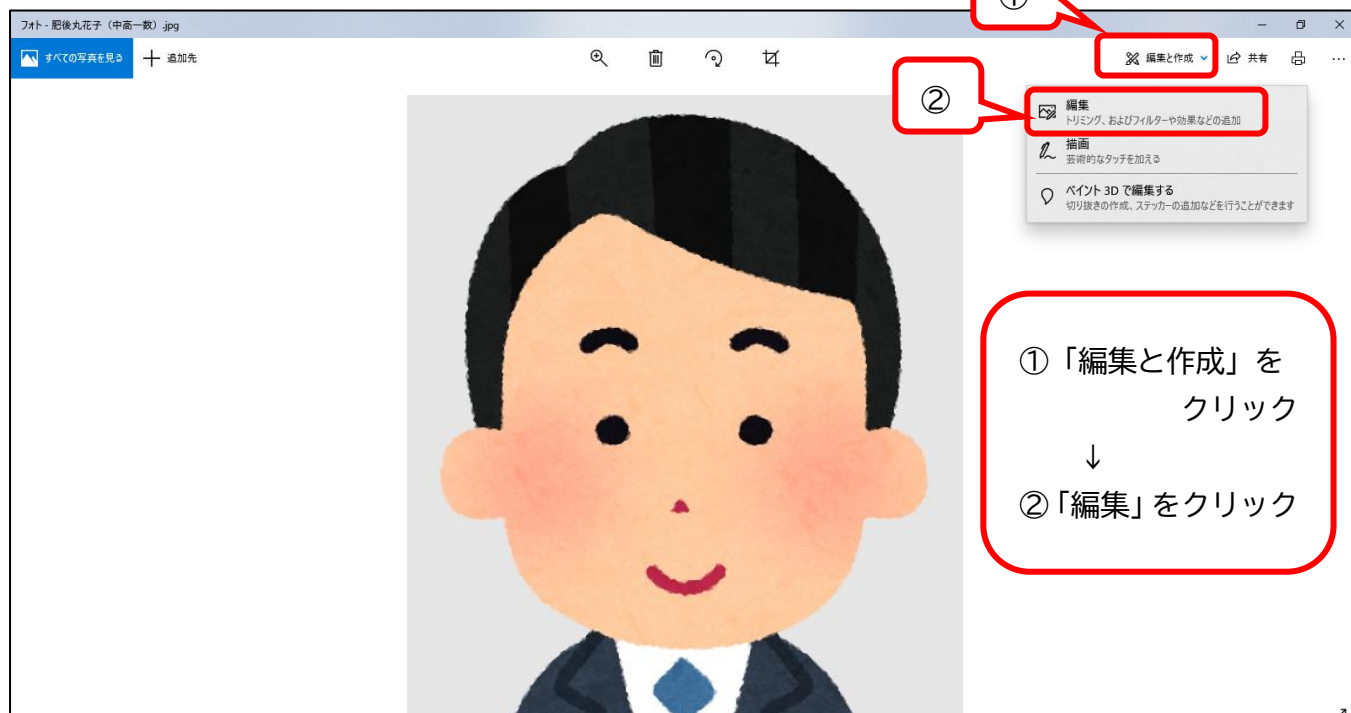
フォト - 肥後丸花子（中高一数）.jpg

①

すべての写真を見る

追加先

編集と作成

共有

②

編集
トリミング、およびフィルターや効果などの追加

描画
芸術的なタッチを加える

ペイント 3D で編集する
切り抜きの作成、ステッカーの追加などを行うことができます

①「編集と作成」を クリック
↓
②「編集」をクリック